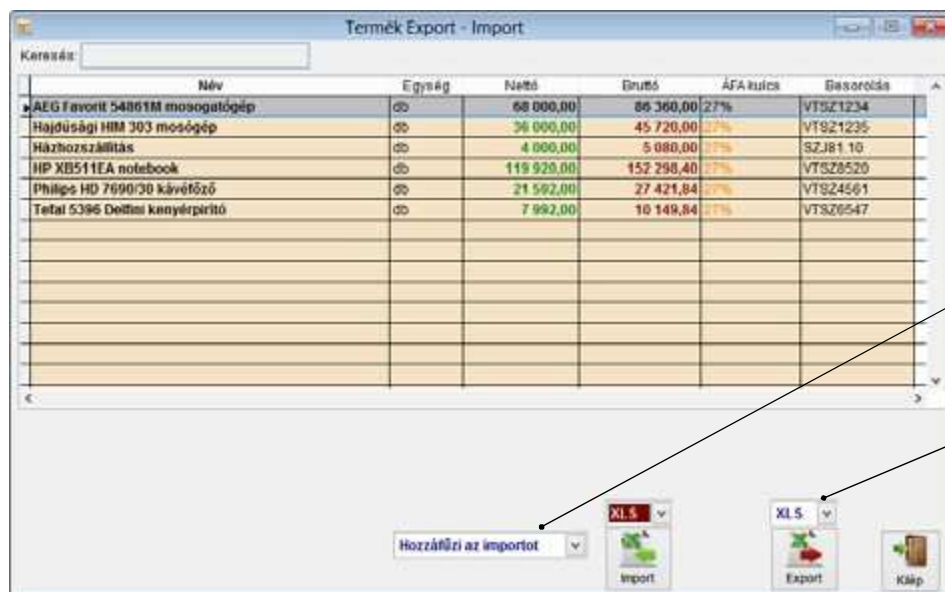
Termék Export - Import

Keresés:

| Név | Egység | Nettó | Bruttó | ÁFA kulcs | Besorolás |
|---|---|---|---|---|---|
| AEG Favorit 54861M mosogatógép | db | 68 000,00 | 86 360,00 | 27% | VTSZ1234 |
| Hajdúsági HIM 303 mosógép | db | 36 000,00 | 45 720,00 | 27% | VTSZ1235 |
| Házhozszállítás | db | 4 000,00 | 5 080,00 | 27% | SZJ81.10 |
| HP XB511EA notebook | db | 119 920,00 | 152 298,40 | 27% | VTSZ8520 |
| Philips HD 7690/30 kávéfőző | db | 21 592,00 | 27 421,84 | 27% | VTSZ4561 |
| Tefal 5396 Delfini kenyérpirító | db | 7 992,00 | 10 149,84 | 27% | VTSZ6547 |

Hozzáfűzi az importot

XLS

Import

XLS

Export

Kilép